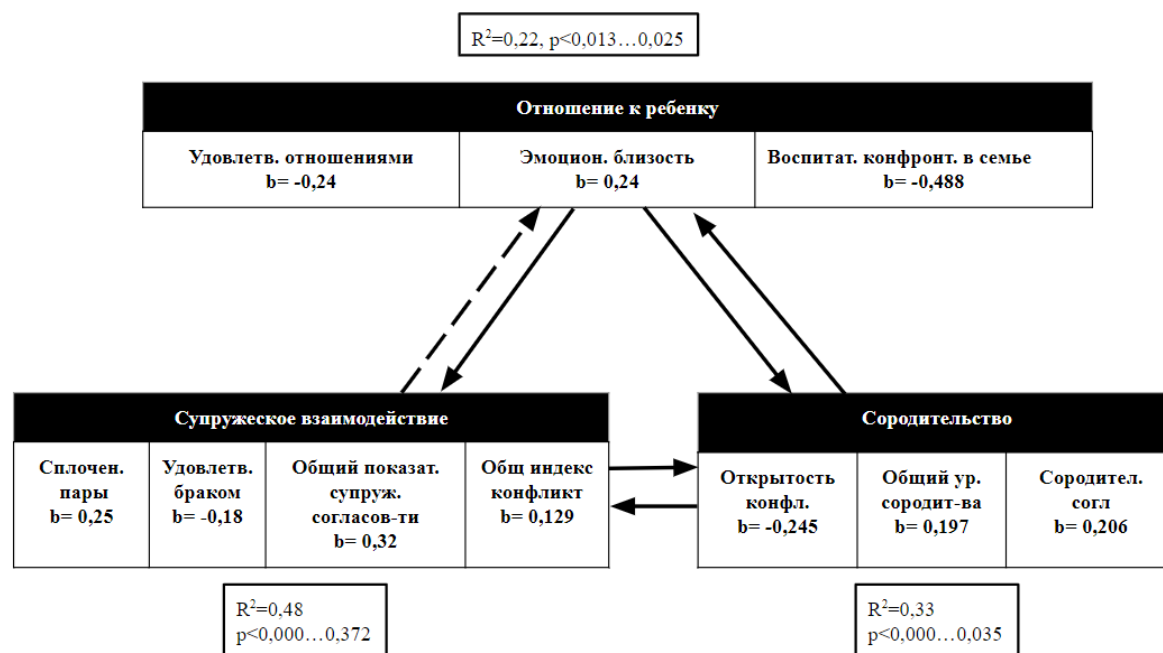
$R^2$=0,22, p<0,013…0,025

Отношение к ребенку

| Удовлетв. отношениями b= -0,24 | Эмоцион. близость b= 0,24 | Воспитат. конфронт. в семье b= -0,488 |
|---|---|---|

Супружеское взаимодействие

| Сплочен. пары b= 0,25 | Удовлетв. браком b= -0,18 | Общий показат. супруж. согласов-ти b= 0,32 | Общ индекс конфликт b= 0,129 |
|---|---|---|---|

Сородительство

| Открытость конфл. b= -0,245 | Общий ур. сородит-ва b= 0,197 | Сородител. согл b= 0,206 |
|---|---|---|

$R^2$=0,48
p<0,000…0,372

$R^2$=0,33
p<0,000…0,035